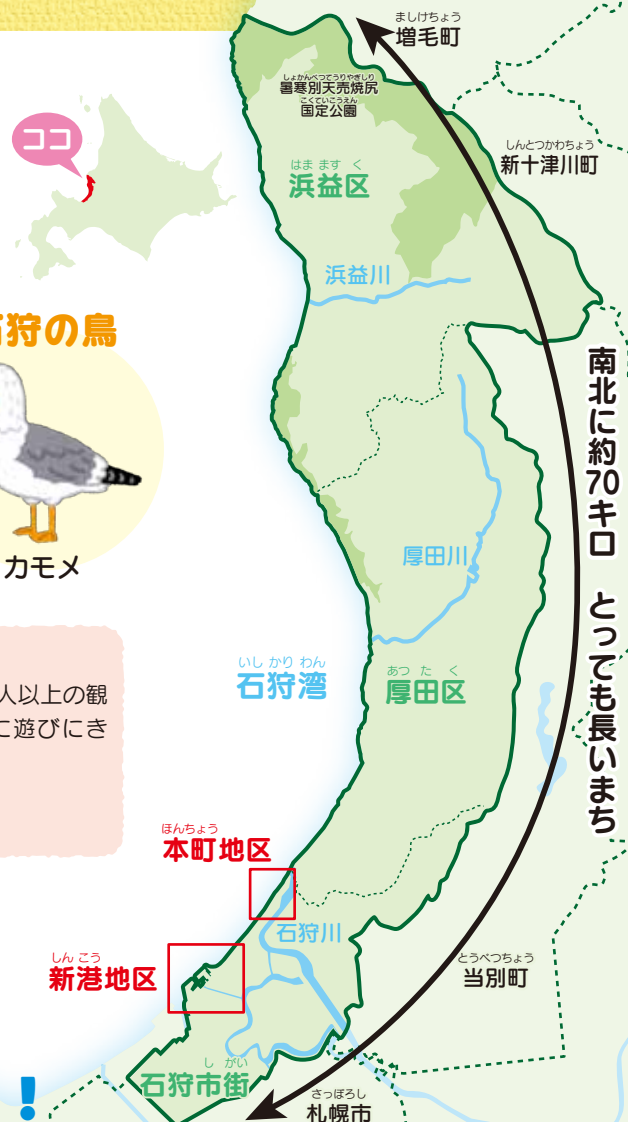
ましけちょう
増毛町

しょかんべつてうりやぎしり
暑寒別天売焼尻
こくていこうえん
国定公園

しんとつかわちょう
新十津川町

ココ

はま ます く
浜益区

浜益川

狩の鳥

カモメ

南北に約70キロ　とっても長いまち

厚田川

いし かり わん
石狩湾

あつ た く
厚田区

人以上の観
に遊びにき

ほんちょう
本町地区

石狩川

しん こう
新港地区

とうべつちょう
当別町

し がい
石狩市街

さっぽろし
札幌市